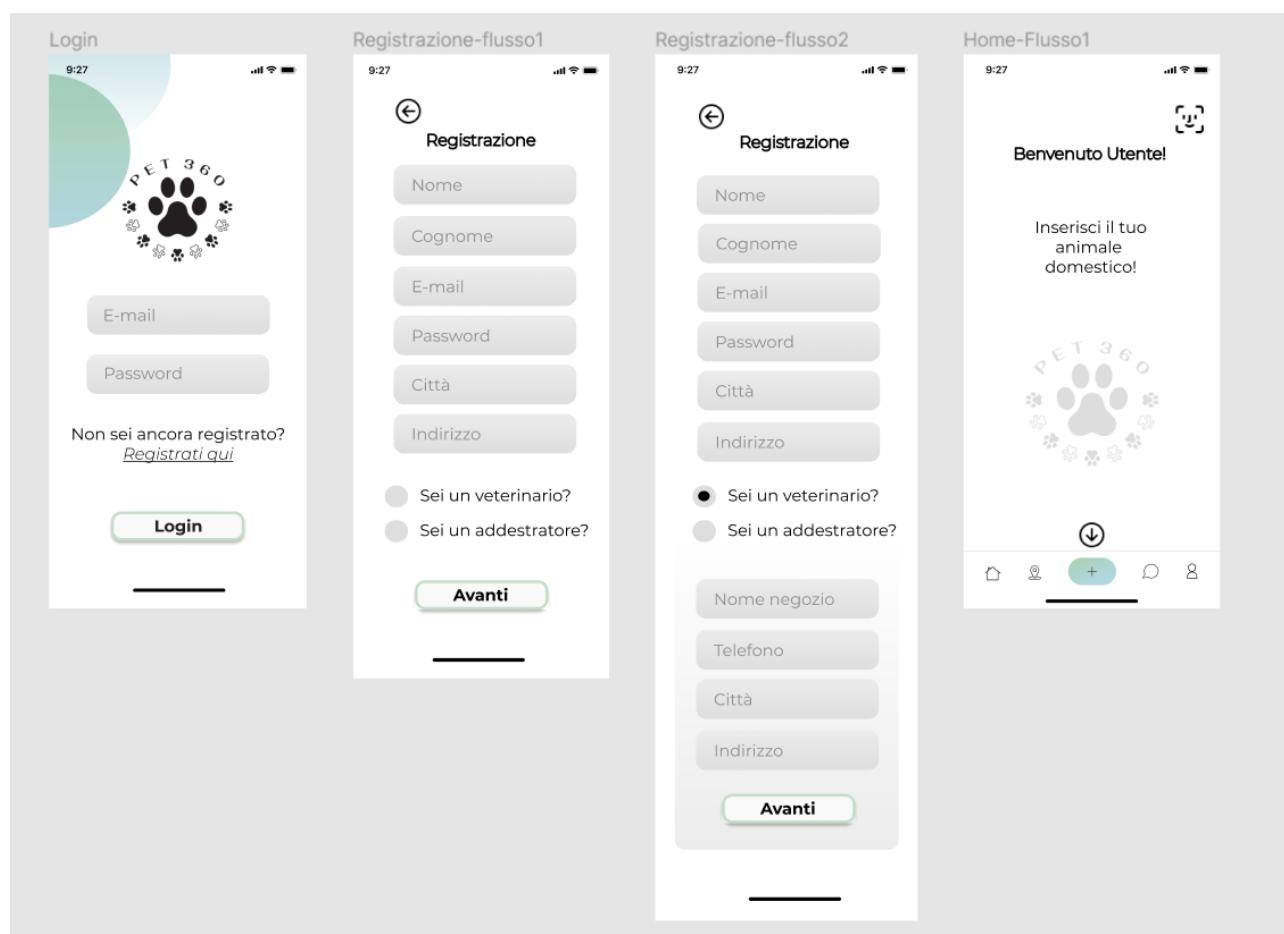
Login

9:27

PET 360

E-mail

Password

Non sei ancora registrato?
Registrati qui

Login

Registrazione-flusso1

9:27

Registrazione

Nome

Cognome

E-mail

Password

Città

Indirizzo

Sei un veterinario?

Sei un addestratore?

Avanti

Registrazione-flusso2

9:27

Registrazione

Nome

Cognome

E-mail

Password

Città

Indirizzo

Sei un veterinario?

Sei un addestratore?

Nome negozio

Telefono

Città

Indirizzo

Avanti

Home-Flusso1

9:27

Benvenuto Utente!

Inserisci il tuo animale domestico!

PET 360

+